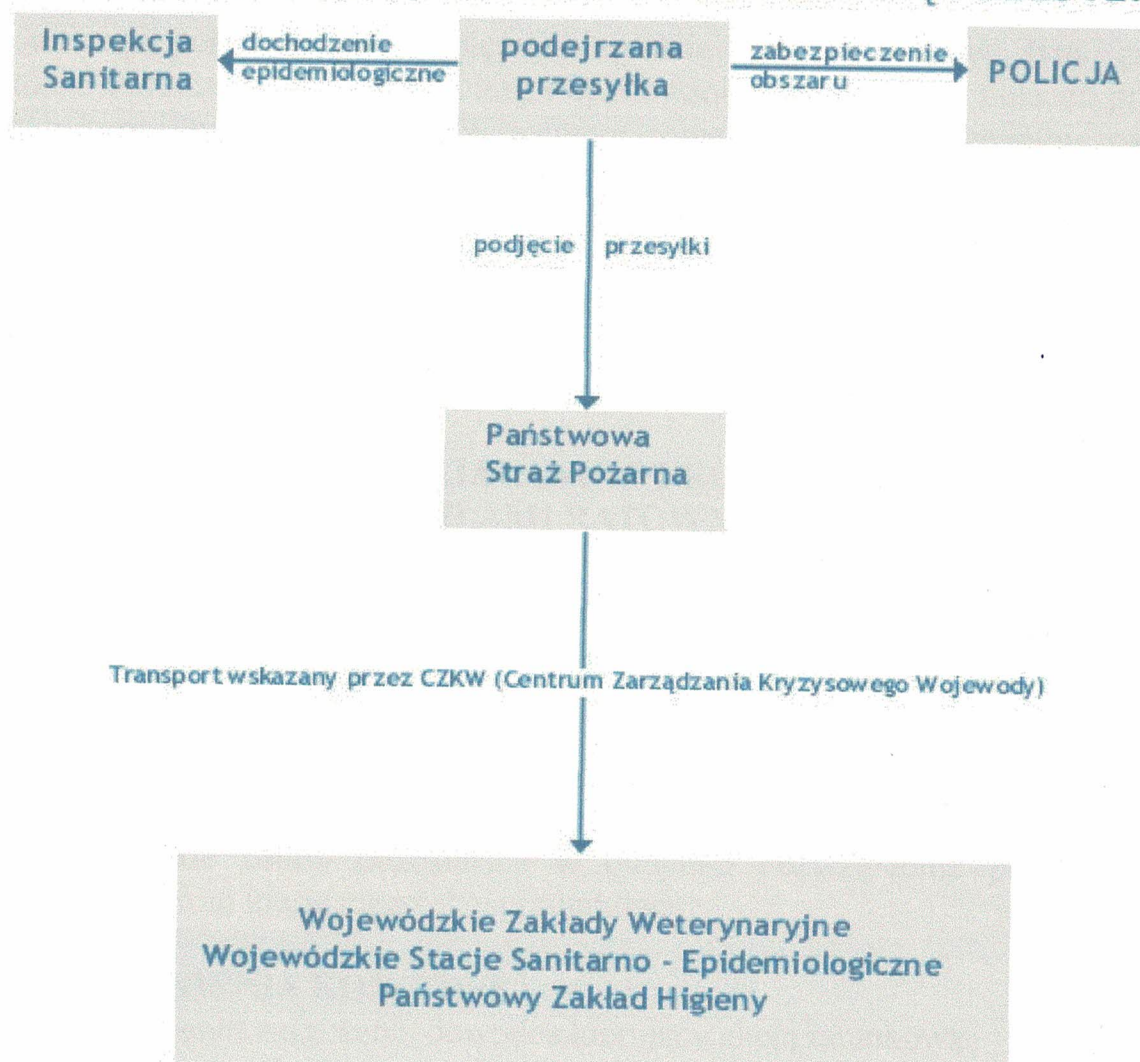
Inspekcja Sanitarna

dochodzenie epidemiologiczne

podejrzana przesyłka

zabezpieczenie obszaru

POLICJA

podjęcie przesyłki

Państwowa Straż Pożarna

Transport wskazany przez CZKW (Centrum Zarządzania Kryzysowego Wojewody)

Wojewódzkie Zakłady Weterynaryjne
Wojewódzkie Stacje Sanitarno - Epidemiologiczne
Państwowy Zakład Higieny